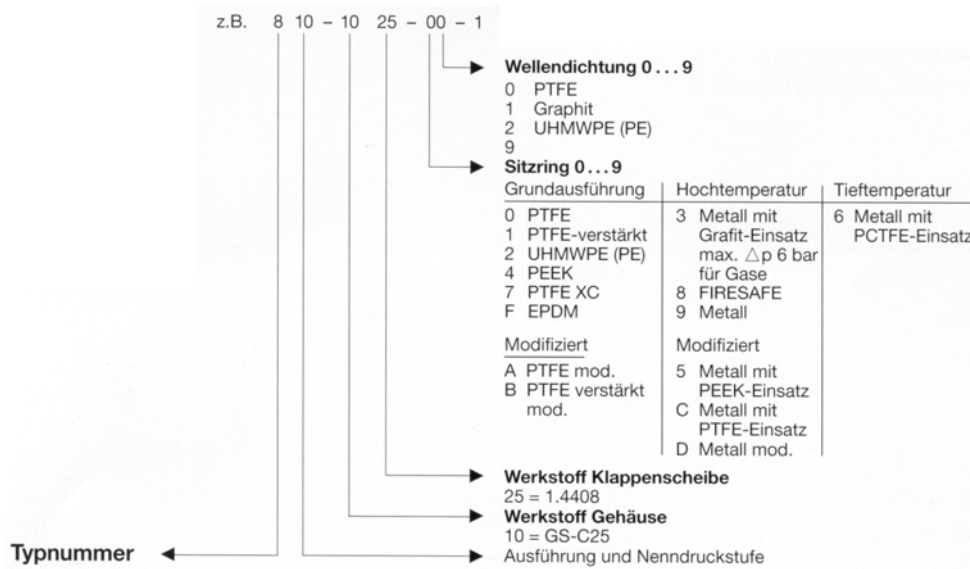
z.B. 8 10 – 10 25 – 00 – 1

**Wellendichtung 0 . . . 9**
0 PTFE
1 Graphit
2 UHMWPE (PE)
9

**Sitzring 0 . . . 9**

| Grundausführung | Hochtemperatur | Tieftemperatur |
|---|---|---|
| 0 PTFE<br>1 PTFE-verstärkt<br>2 UHMWPE (PE)<br>4 PEEK<br>7 PTFE XC<br>F EPDM | 3 Metall mit Grafit-Einsatz max. $\triangle$p 6 bar für Gase<br>8 FIRESAFE<br>9 Metall | 6 Metall mit PCTFE-Einsatz |
| Modifiziert | Modifiziert | |
| A PTFE mod.<br>B PTFE verstärkt mod. | 5 Metall mit PEEK-Einsatz<br>C Metall mit PTFE-Einsatz<br>D Metall mod. | |

**Werkstoff Klappenscheibe**
25 = 1.4408

**Werkstoff Gehäuse**
10 = GS-C25

**Typnummer**

Ausführung und Nenndruckstufe